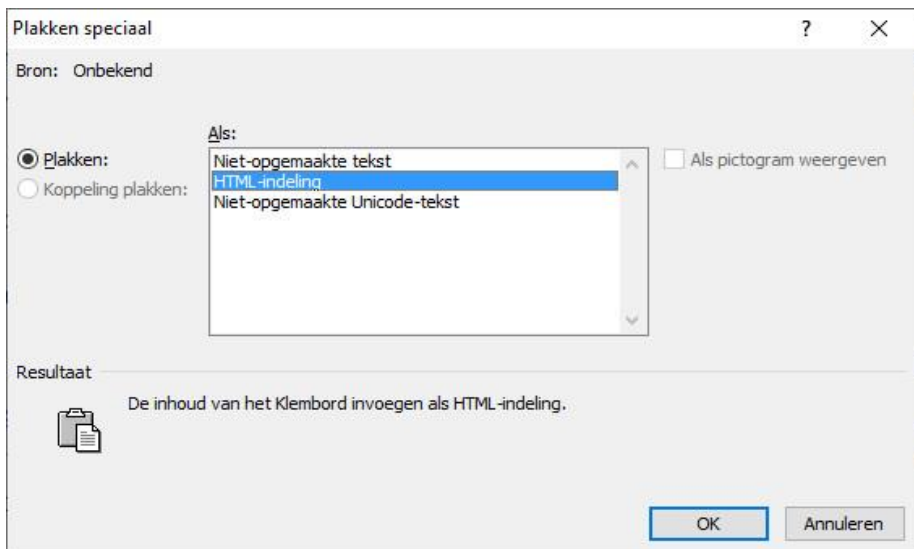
Plakken speciaal

?

×

Bron: Onbekend

Als:

Plakken:

Koppeling plakken:

Niet-opgemaakte tekst
HTML-indeling
Niet-opgemaakte Unicode-tekst

Als pictogram weergeven

Resultaat

De inhoud van het Klembord invoegen als HTML-indeling.

OK

Annuleren